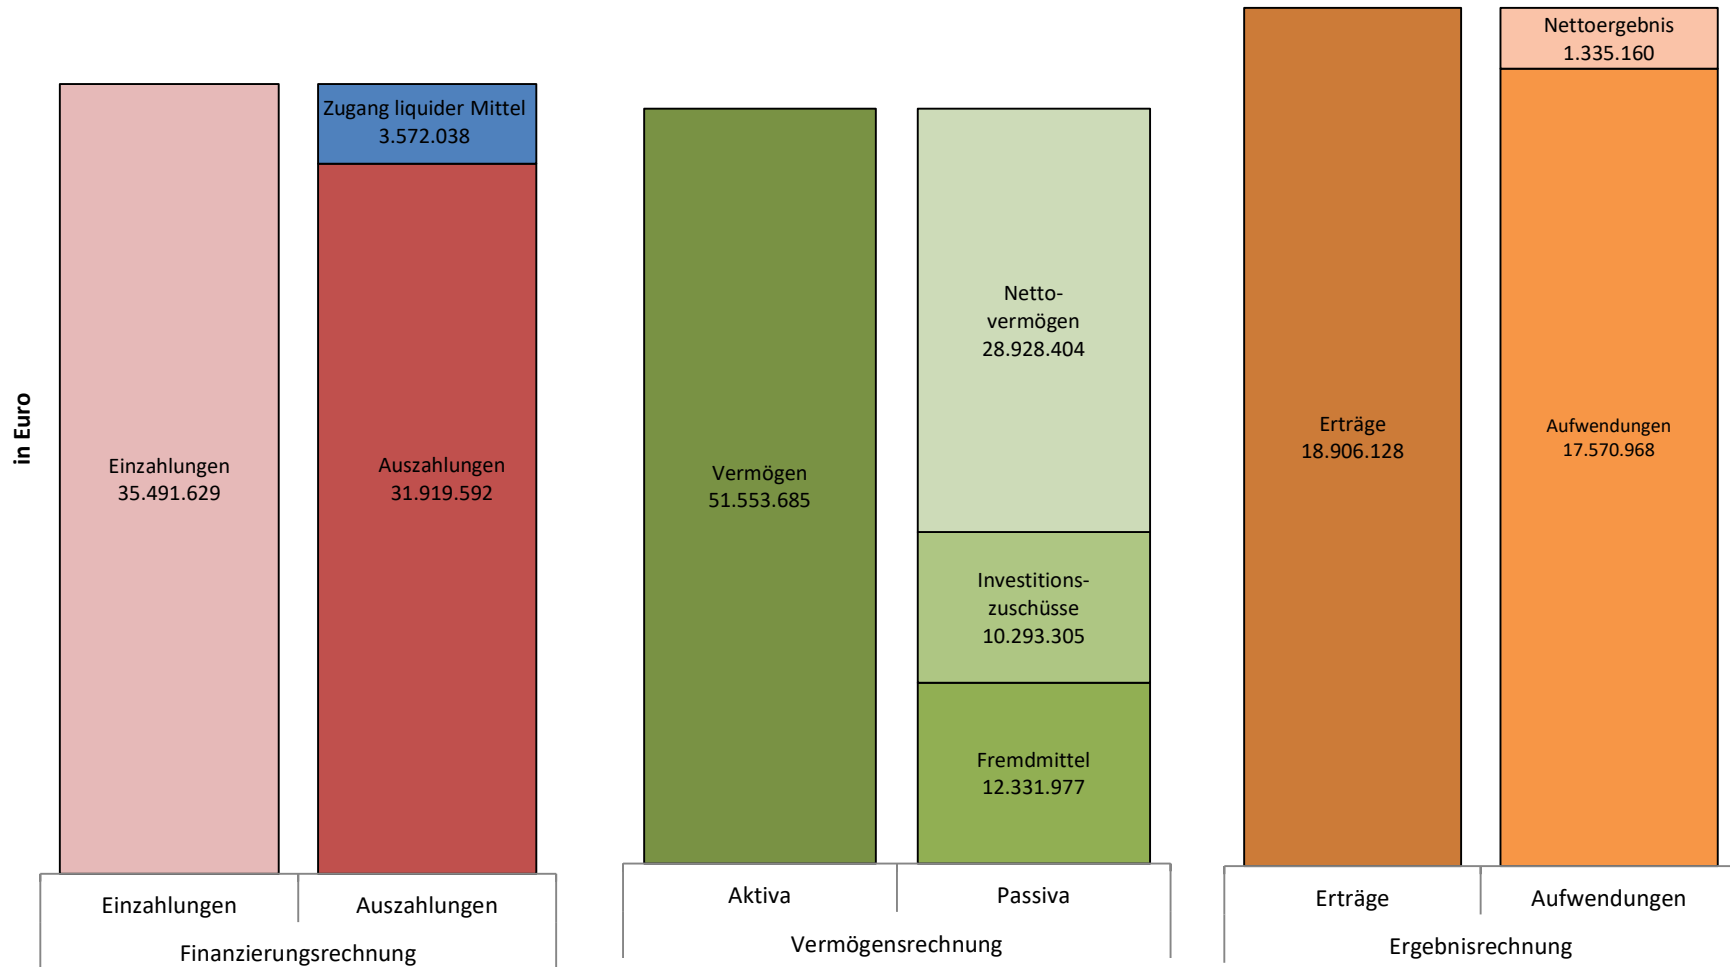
in Euro

Einzahlungen
35.491.629

Zugang liquider Mittel
3.572.038

Auszahlungen
31.919.592

Einzahlungen | Auszahlungen
Finanzierungsrechnung

Vermögen
51.553.685

Netto-vermögen
28.928.404

Investitions-zuschüsse
10.293.305

Fremdmittel
12.331.977

Aktiva | Passiva
Vermögensrechnung

Erträge
18.906.128

Nettoergebnis
1.335.160

Aufwendungen
17.570.968

Erträge | Aufwendungen
Ergebnisrechnung